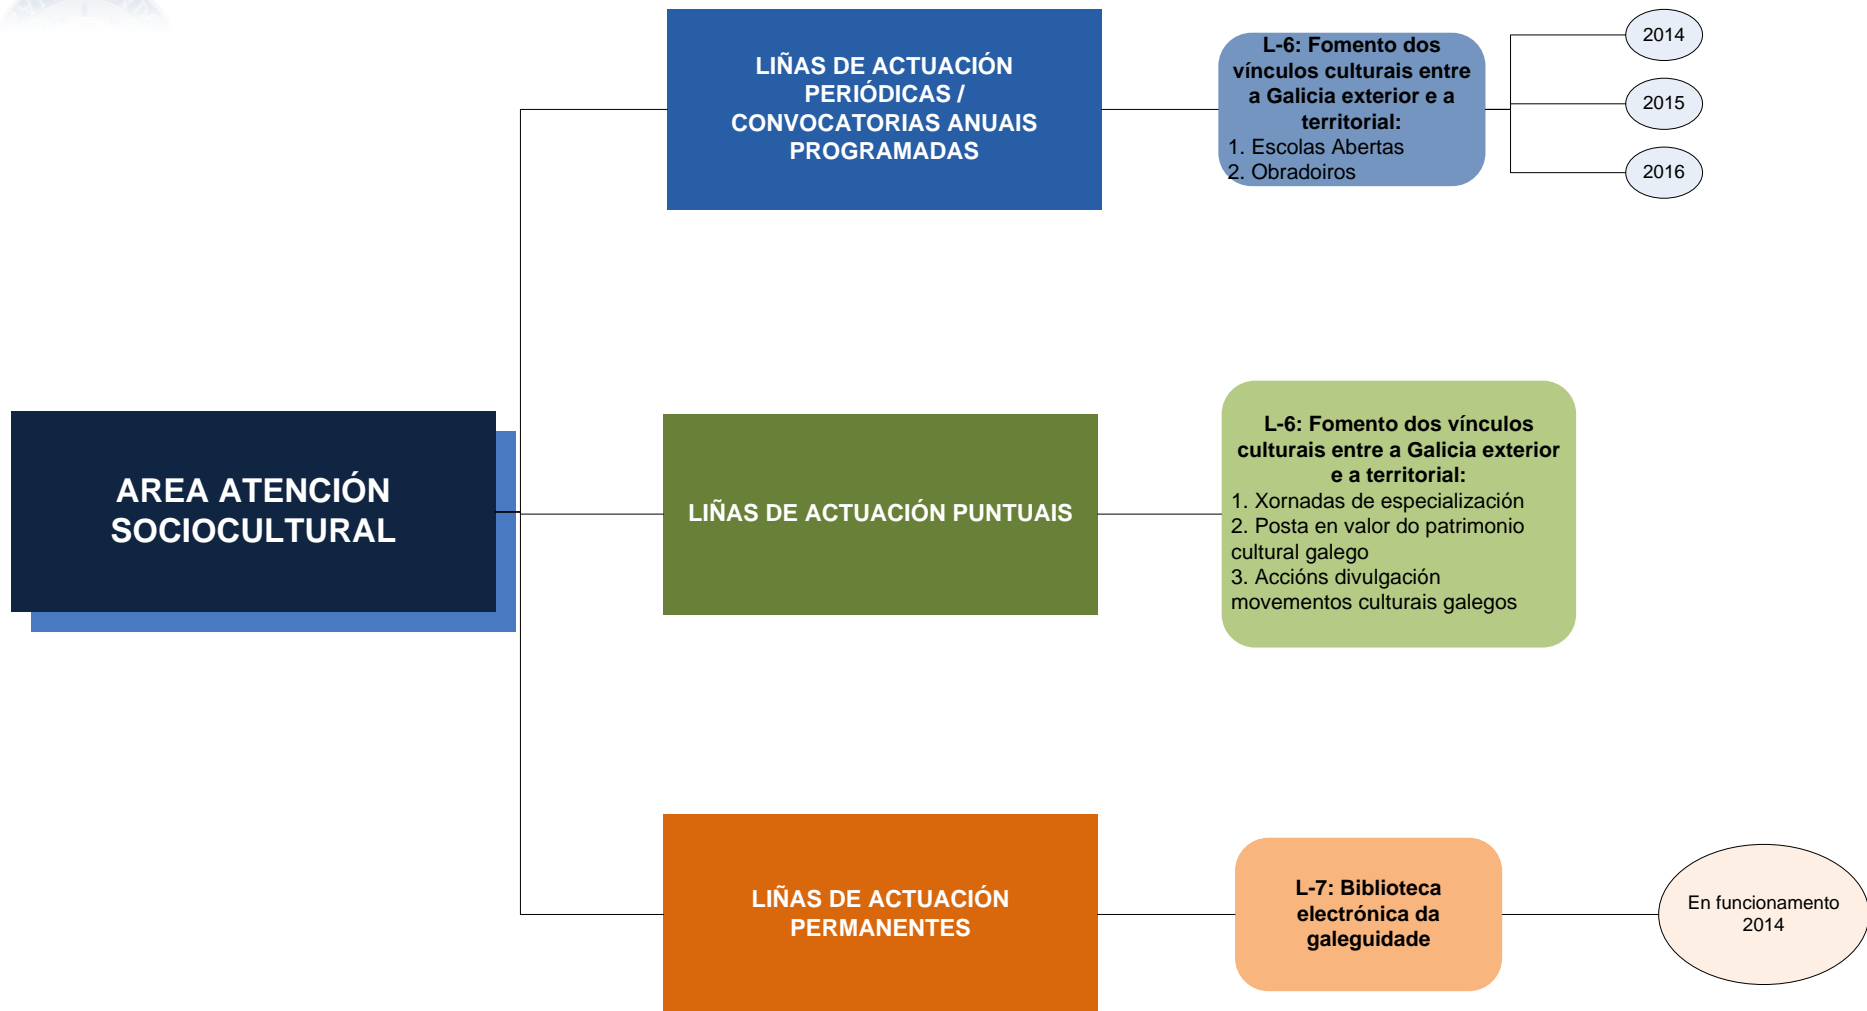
AREA ATENCIÓN SOCIOCULTURAL

LIÑAS DE ACTUACIÓN PERIÓDICAS / CONVOCATORIAS ANUAIS PROGRAMADAS

L-6: Fomento dos vínculos culturais entre a Galicia exterior e a territorial:
1. Escolas Abertas
2. Obradoiros

2014

2015

2016

LIÑAS DE ACTUACIÓN PUNTUAIS

L-6: Fomento dos vínculos culturais entre a Galicia exterior e a territorial:
1. Xornadas de especialización
2. Posta en valor do patrimonio cultural galego
3. Accións divulgación movementos culturais galegos

LIÑAS DE ACTUACIÓN PERMANENTES

L-7: Biblioteca electrónica da galeguidade

En funcionamento 2014